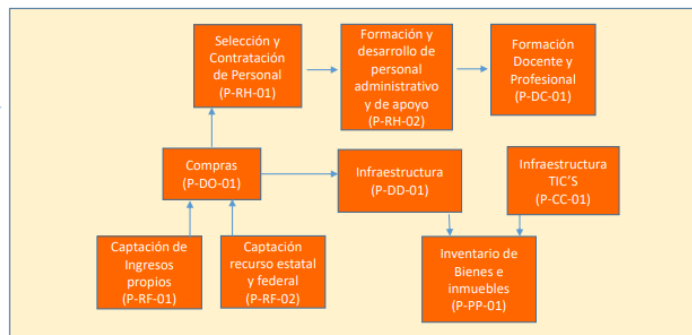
Selección y Contratación de Personal (P-RH-01)

Formación y desarrollo de personal administrativo y de apoyo (P-RH-02)

Formación Docente y Profesional (P-DC-01)

Compras (P-DO-01)

Infraestructura (P-DD-01)

Infraestructura TIC'S (P-CC-01)

Captación de Ingresos propios (P-RF-01)

Captación recurso estatal y federal (P-RF-02)

Inventario de Bienes e inmuebles (P-PP-01)